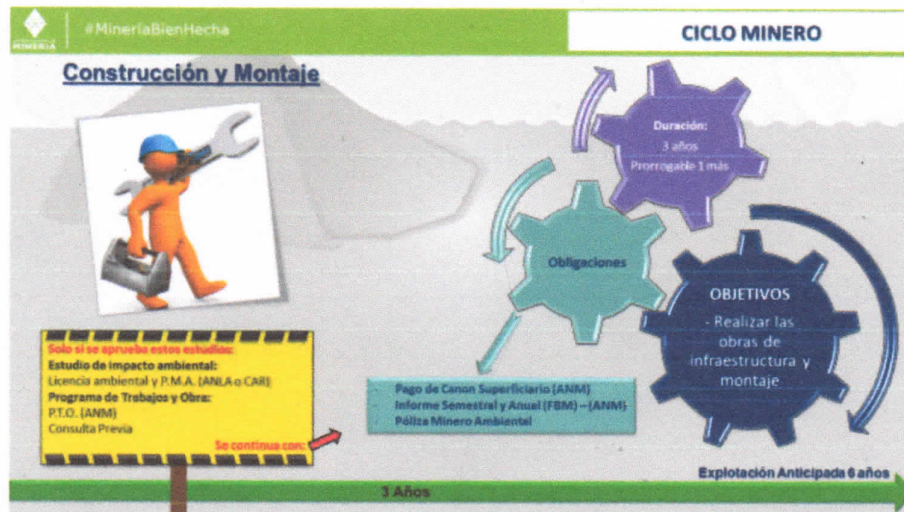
MINERÍA

#MineríaBienHecha

CICLO MINERO

Construcción y Montaje

Duración:
3 años
Prorrogable 1 más

Obligaciones

OBJETIVOS
- Realizar las obras de infraestructura y montaje

Solo si se aprueba estos estudios:
Estudio de impacto ambiental:
Licencia ambiental y P.M.A. (ANLA o CAR)
Programa de Trabajos y Obra:
P.T.O. (ANM)
Consulta Previa

Se continua con:

Pago de Canon Superficiario (ANM)
Informe Semestral y Anual (FBM) – (ANM)
Póliza Minero Ambiental

Explotación Anticipada 6 años

3 Años